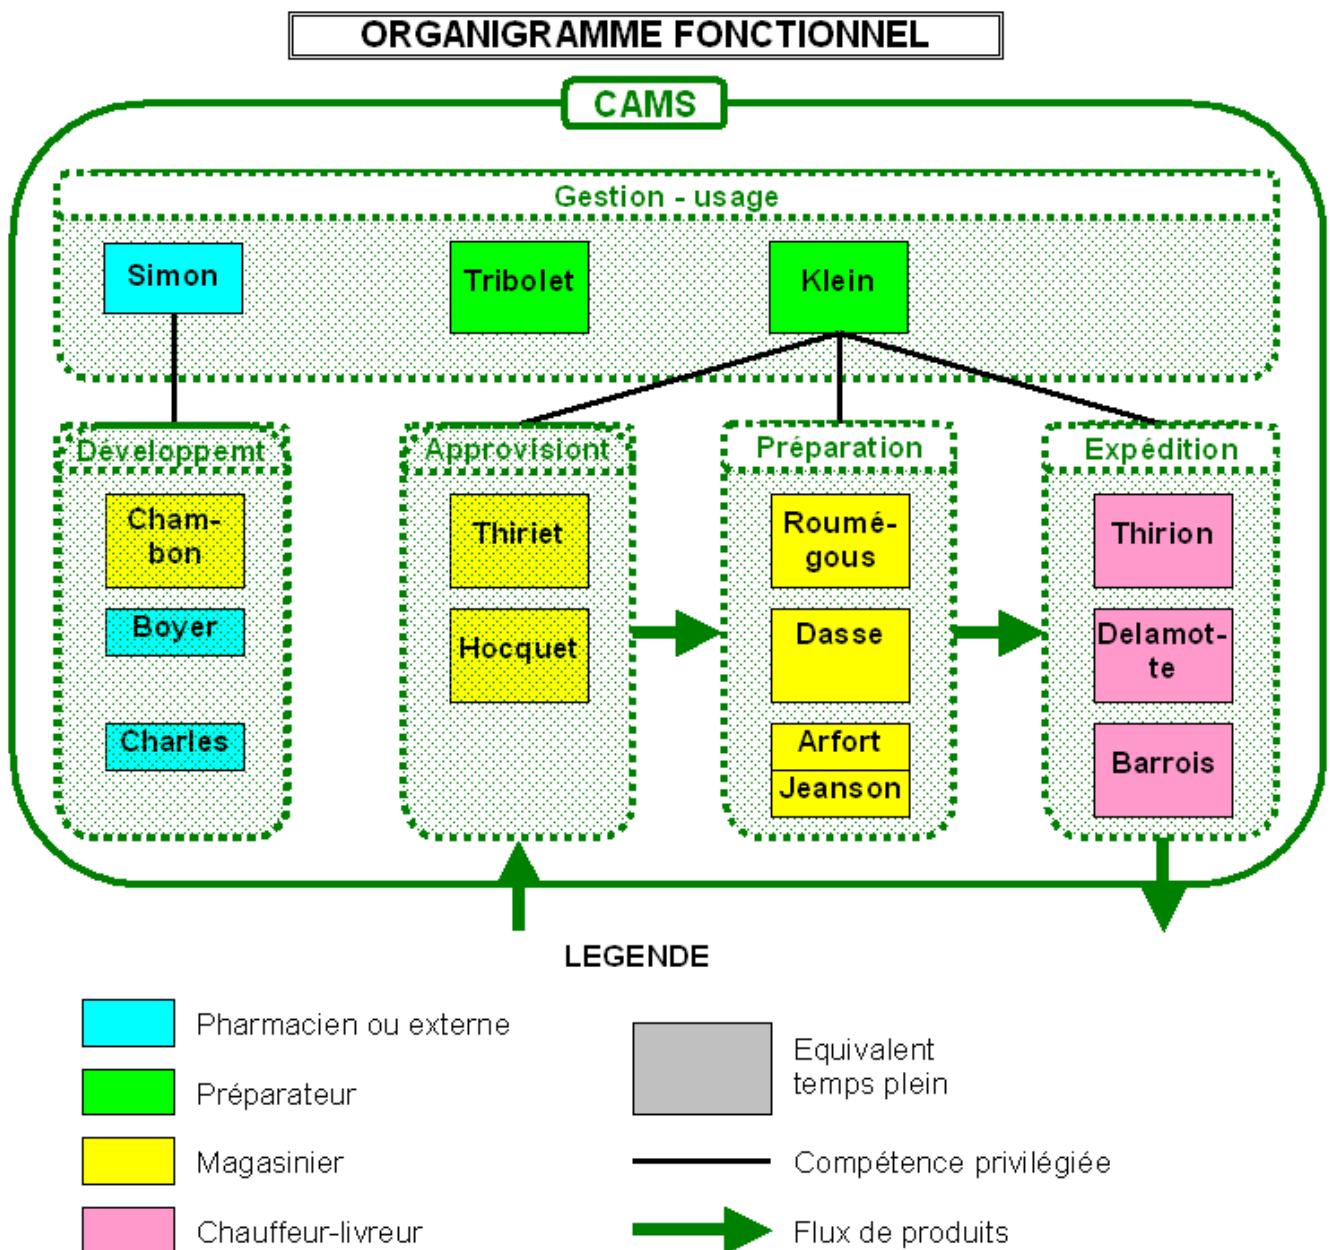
ORGANIGRAMME FONCTIONNEL

CAMS

Gestion - usage

Simon

Tribolet

Klein

Développemt

Chambon

Boyer

Charles

Approvisiont

Thiriet

Hocquet

Préparation

Roumégous

Dasse

Arfort

Jeanson

Expédition

Thirion

Delamotte

Barrois

LEGENDE

Pharmacien ou externe

Préparateur

Magasinier

Chauffeur-livreur

Equivalent temps plein

Compétence privilégiée

Flux de produits